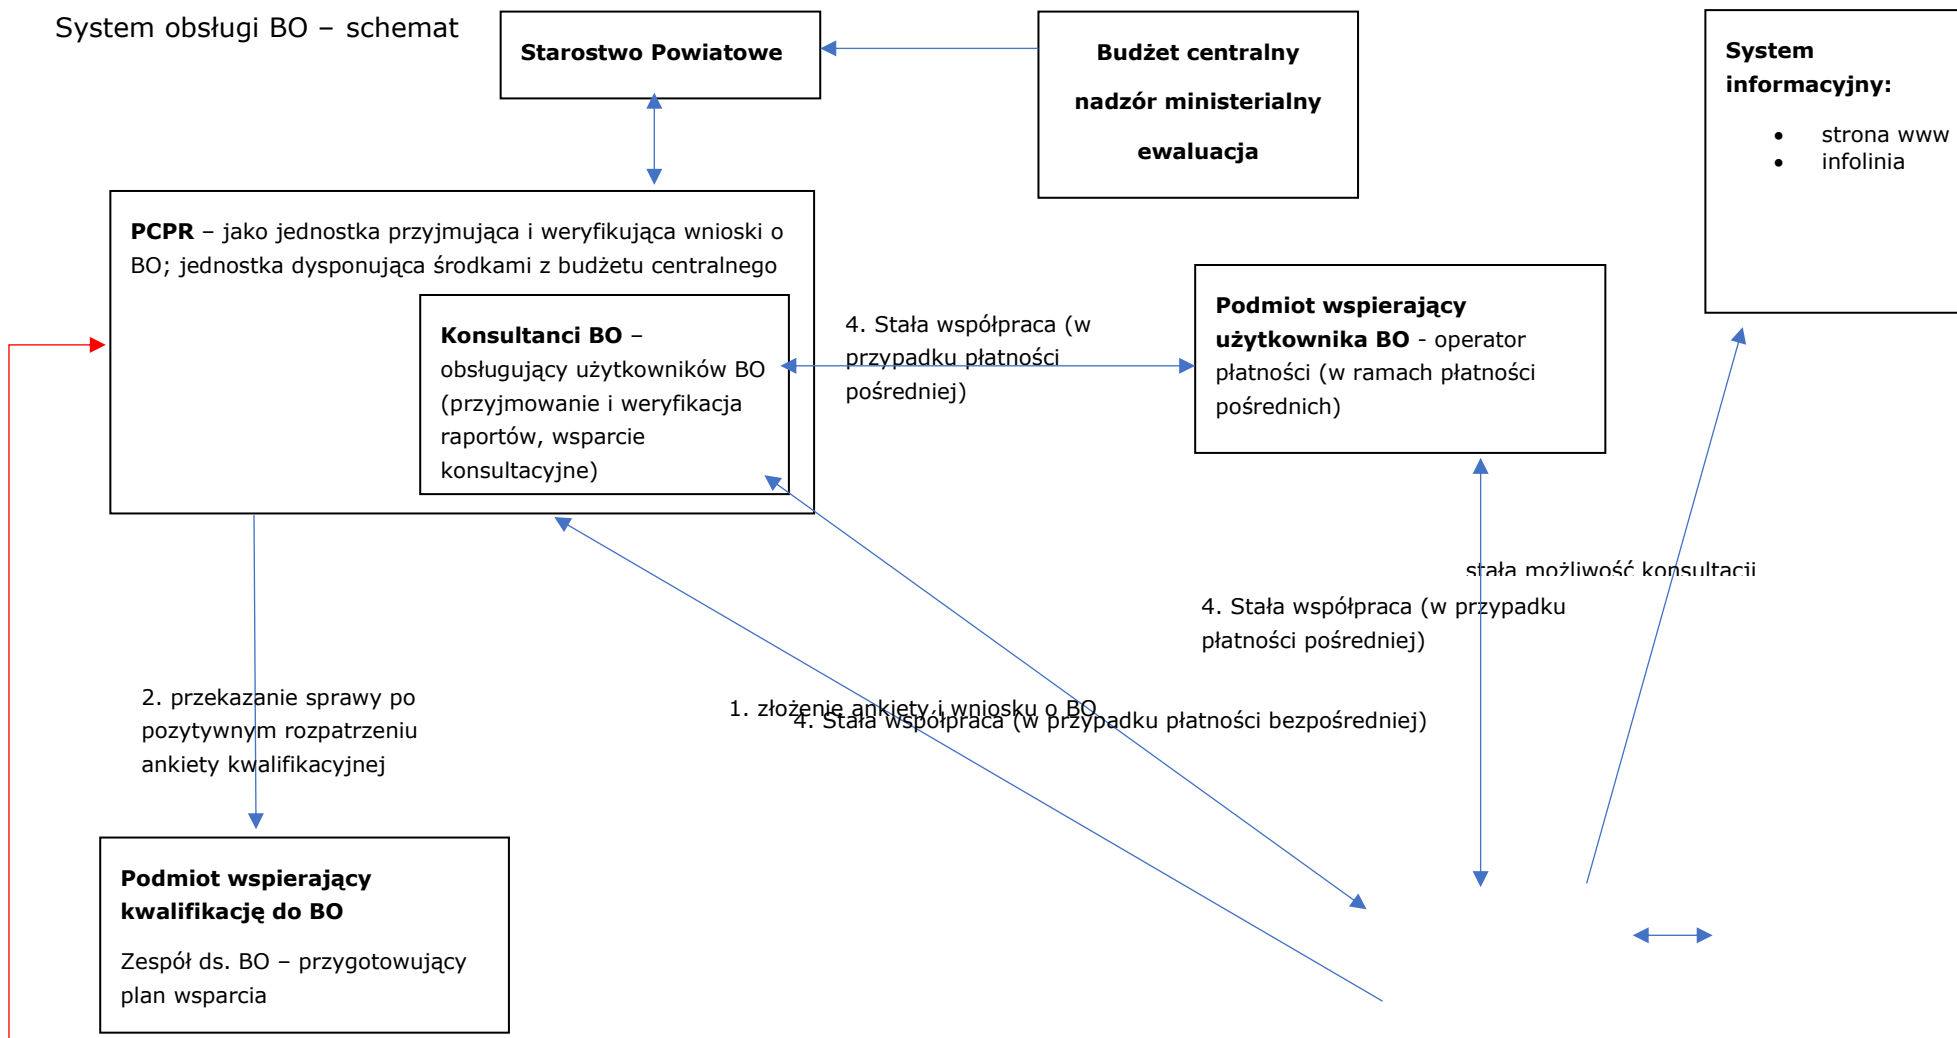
System obsługi BO – schemat

Starostwo Powiatowe

Budżet centralny

nadzór ministerialny

ewaluacja

System informacyjny:

- strona www
- infolinia

PCPR – jako jednostka przyjmująca i weryfikująca wnioski o BO; jednostka dysponująca środkami z budżetu centralnego

Konsultanci BO – obsługujący użytkowników BO (przyjmowanie i weryfikacja raportów, wsparcie konsultacyjne)

4. Stała współpraca (w przypadku płatności pośredniej)

Podmiot wspierający użytkownika BO - operator płatności (w ramach płatności pośrednich)

stała możliwość konsultacji

4. Stała współpraca (w przypadku płatności pośredniej)

2. przekazanie sprawy po pozytywnym rozpatrzeniu ankiety kwalifikacyjnej

1. złożenie ankiety i wniosku o BO

4. Stała współpraca (w przypadku płatności bezpośredniej)

Podmiot wspierający kwalifikację do BO

Zespół ds. BO – przygotowujący plan wsparcia